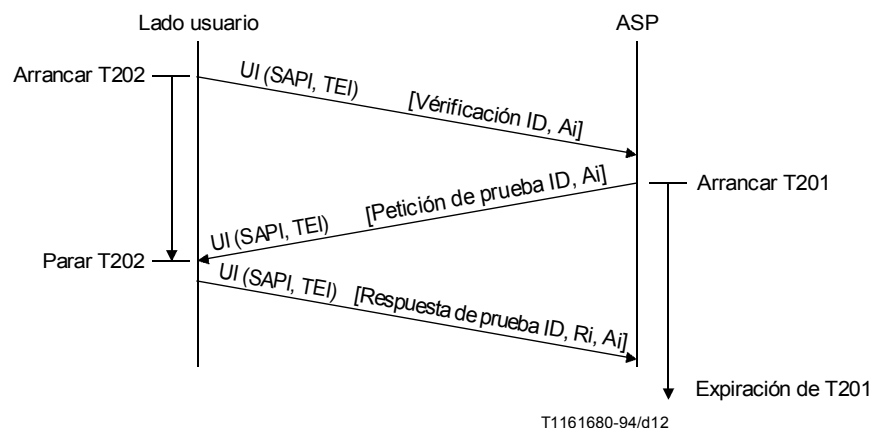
Lado usuario

ASP

Arrancar T202

UI (SAPI, TEI)

[Vérificación ID, Ai]

[Petición de prueba ID, Ai]

Arrancar T201

UI (SAPI, TEI)

Parar T202

UI (SAPI, TEI)

[Respuesta de prueba ID, Ri, Ai]

Expiración de T201

T1161680-94/d12